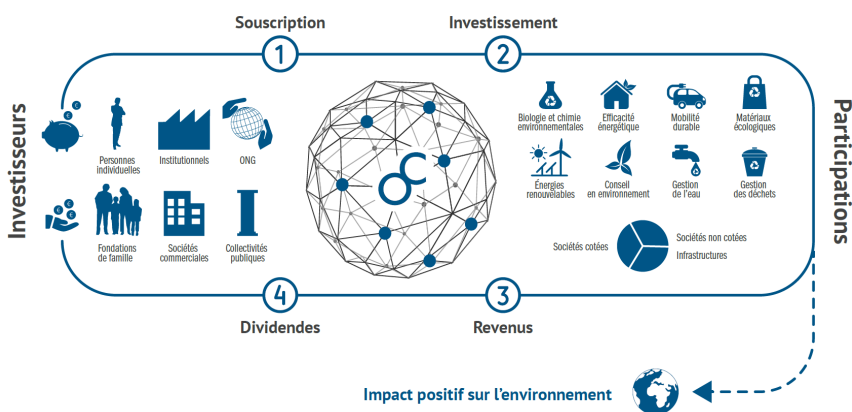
Souscription

1

Investissement

2

Investisseurs

Personnes individuelles

Institutionnels

ONG

Fondations de famille

Sociétés commerciales

Collectivités publiques

Biologie et chimie environnementales

Efficacité énergétique

Mobilité durable

Matériaux écologiques

Énergies renouvelables

Conseil en environnement

Gestion de l'eau

Gestion des déchets

Sociétés cotées

Sociétés non cotées

Infrastructures

Participations

4

Dividendes

3

Revenus

Impact positif sur l'environnement